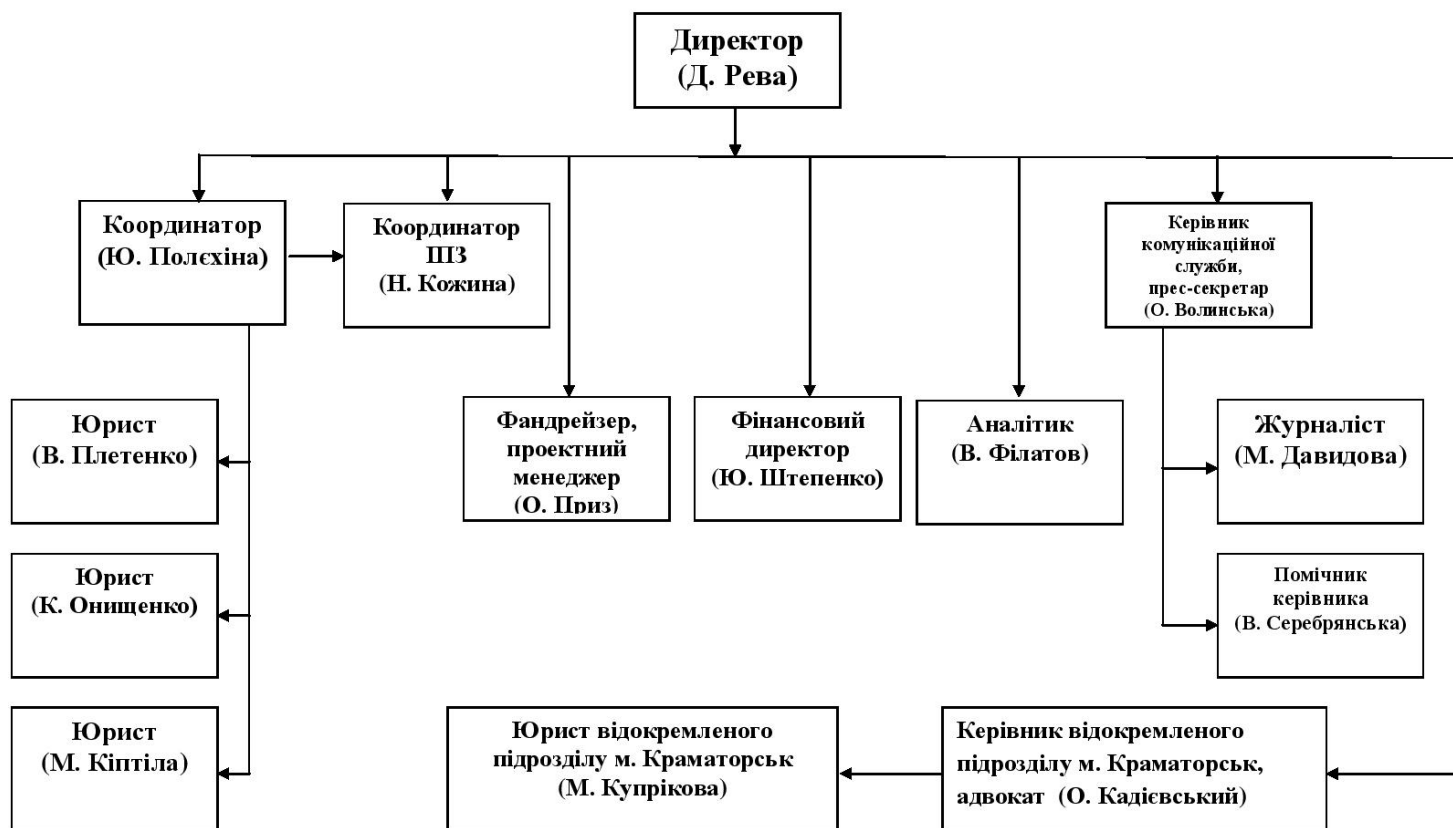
Директор
(Д. Рева)

Координатор
(Ю. Полєхіна)

Координатор
ШЗ
(Н. Кожина)

Керівник
комунікаційної
служби,
прес-секретар
(О. Волинська)

Юрист
(В. Плетенко)

Фандрейзер,
проектний
менеджер
(О. Приз)

Фінансовий
директор
(Ю. Штепенко)

Аналітик
(В. Філатов)

Журналіст
(М. Давидова)

Юрист
(К. Онищенко)

Помічник
керівника
(В. Серебрянська)

Юрист
(М. Кіптіла)

Юрист відокремленого
підрозділу м. Краматорськ
(М. Купрікова)

Керівник відокремленого
підрозділу м. Краматорськ,
адвокат (О. Кадієвський)